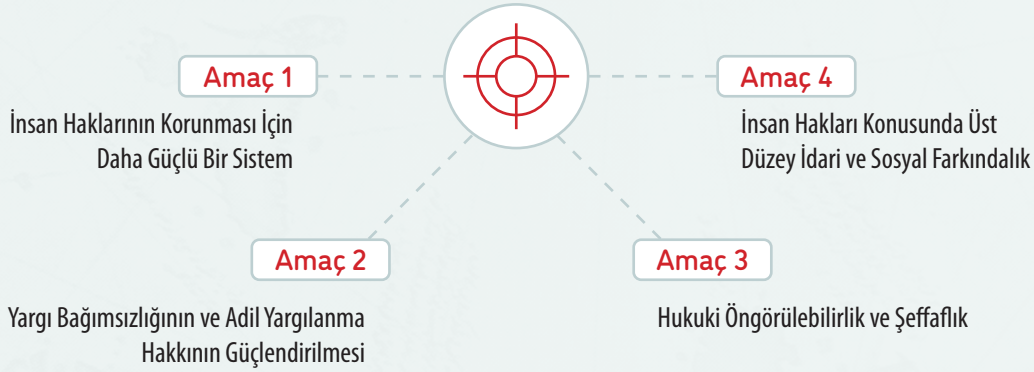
Amaç 1

İnsan Haklarının Korunması İçin Daha Güçlü Bir Sistem

Amaç 4

İnsan Hakları Konusunda Üst Düzey İdari ve Sosyal Farkındalık

Amaç 2

Yargı Bağımsızlığının ve Adil Yargılanma Hakkının Güçlendirilmesi

Amaç 3

Hukuki Öngörülebilirlik ve Şeffaflık